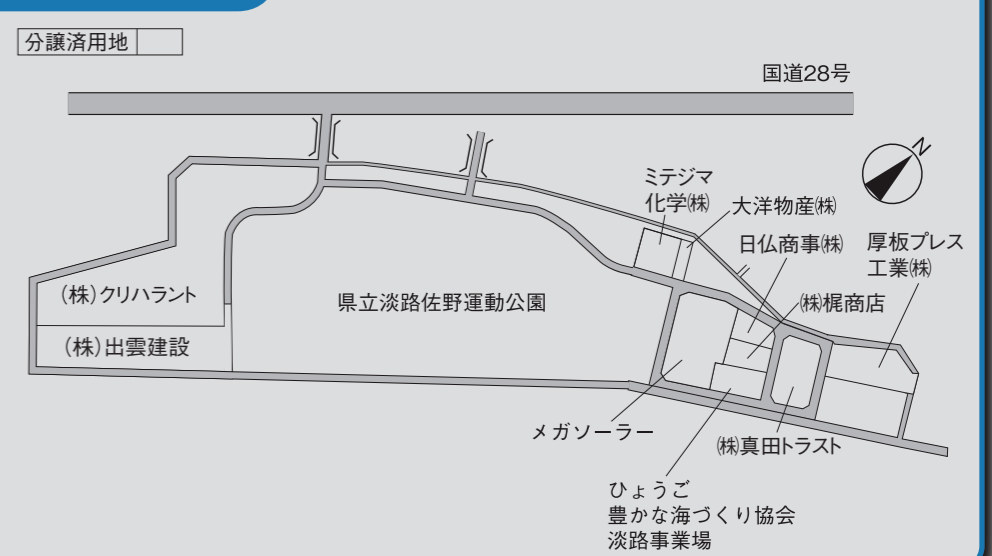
分譲済用地

国道28号

N

ミテジマ
化学㈱

大洋物産㈱

日仏商事㈱

厚板プレス
工業㈱

(株)クリハラント

県立淡路佐野運動公園

㈱梶商店

(株)出雲建設

メガソーラー

㈱真田トラスト

ひょうご
豊かな海づくり協会
淡路事業場